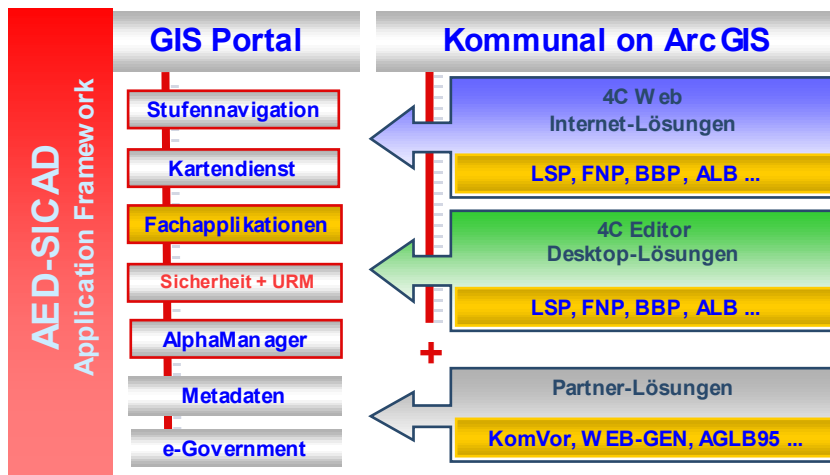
AED-SICAD
Application Framework

GIS Portal

Stufennavigation

Kartendienst

Fachapplikationen

Sicherheit + URM

AlphaManager

Metadaten

e-Government

Kommunal on ArcGIS

4C Web
Internet-Lösungen

LSP, FNP, BBP, ALB ...

4C Editor
Desktop-Lösungen

LSP, FNP, BBP, ALB ...

+

Partner-Lösungen

KomVor, WEB-GEN, AGLB95 ...